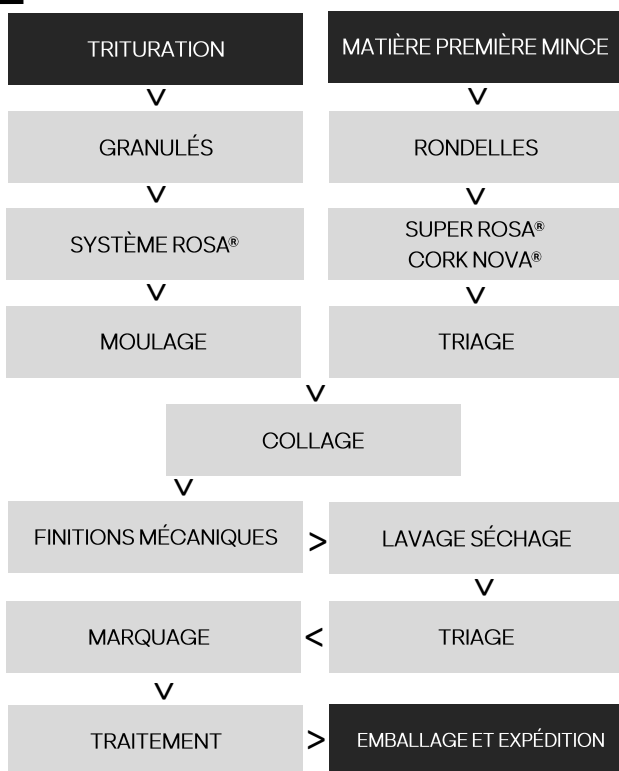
TRITURATION

MATIÈRE PREMIÈRE MINCE

V

V

GRANULÉS

RONDELLES

V

V

SYSTÈME ROSA®

SUPER ROSA®
CORK NOVA®

V

V

MOULAGE

TRIAGE

V

COLLAGE

V

FINITIONS MÉCANIQUES

>

LAVAGE SÉCHAGE

V

MARQUAGE

<

TRIAGE

V

TRAITEMENT

>

EMBALLAGE ET EXPÉDITION